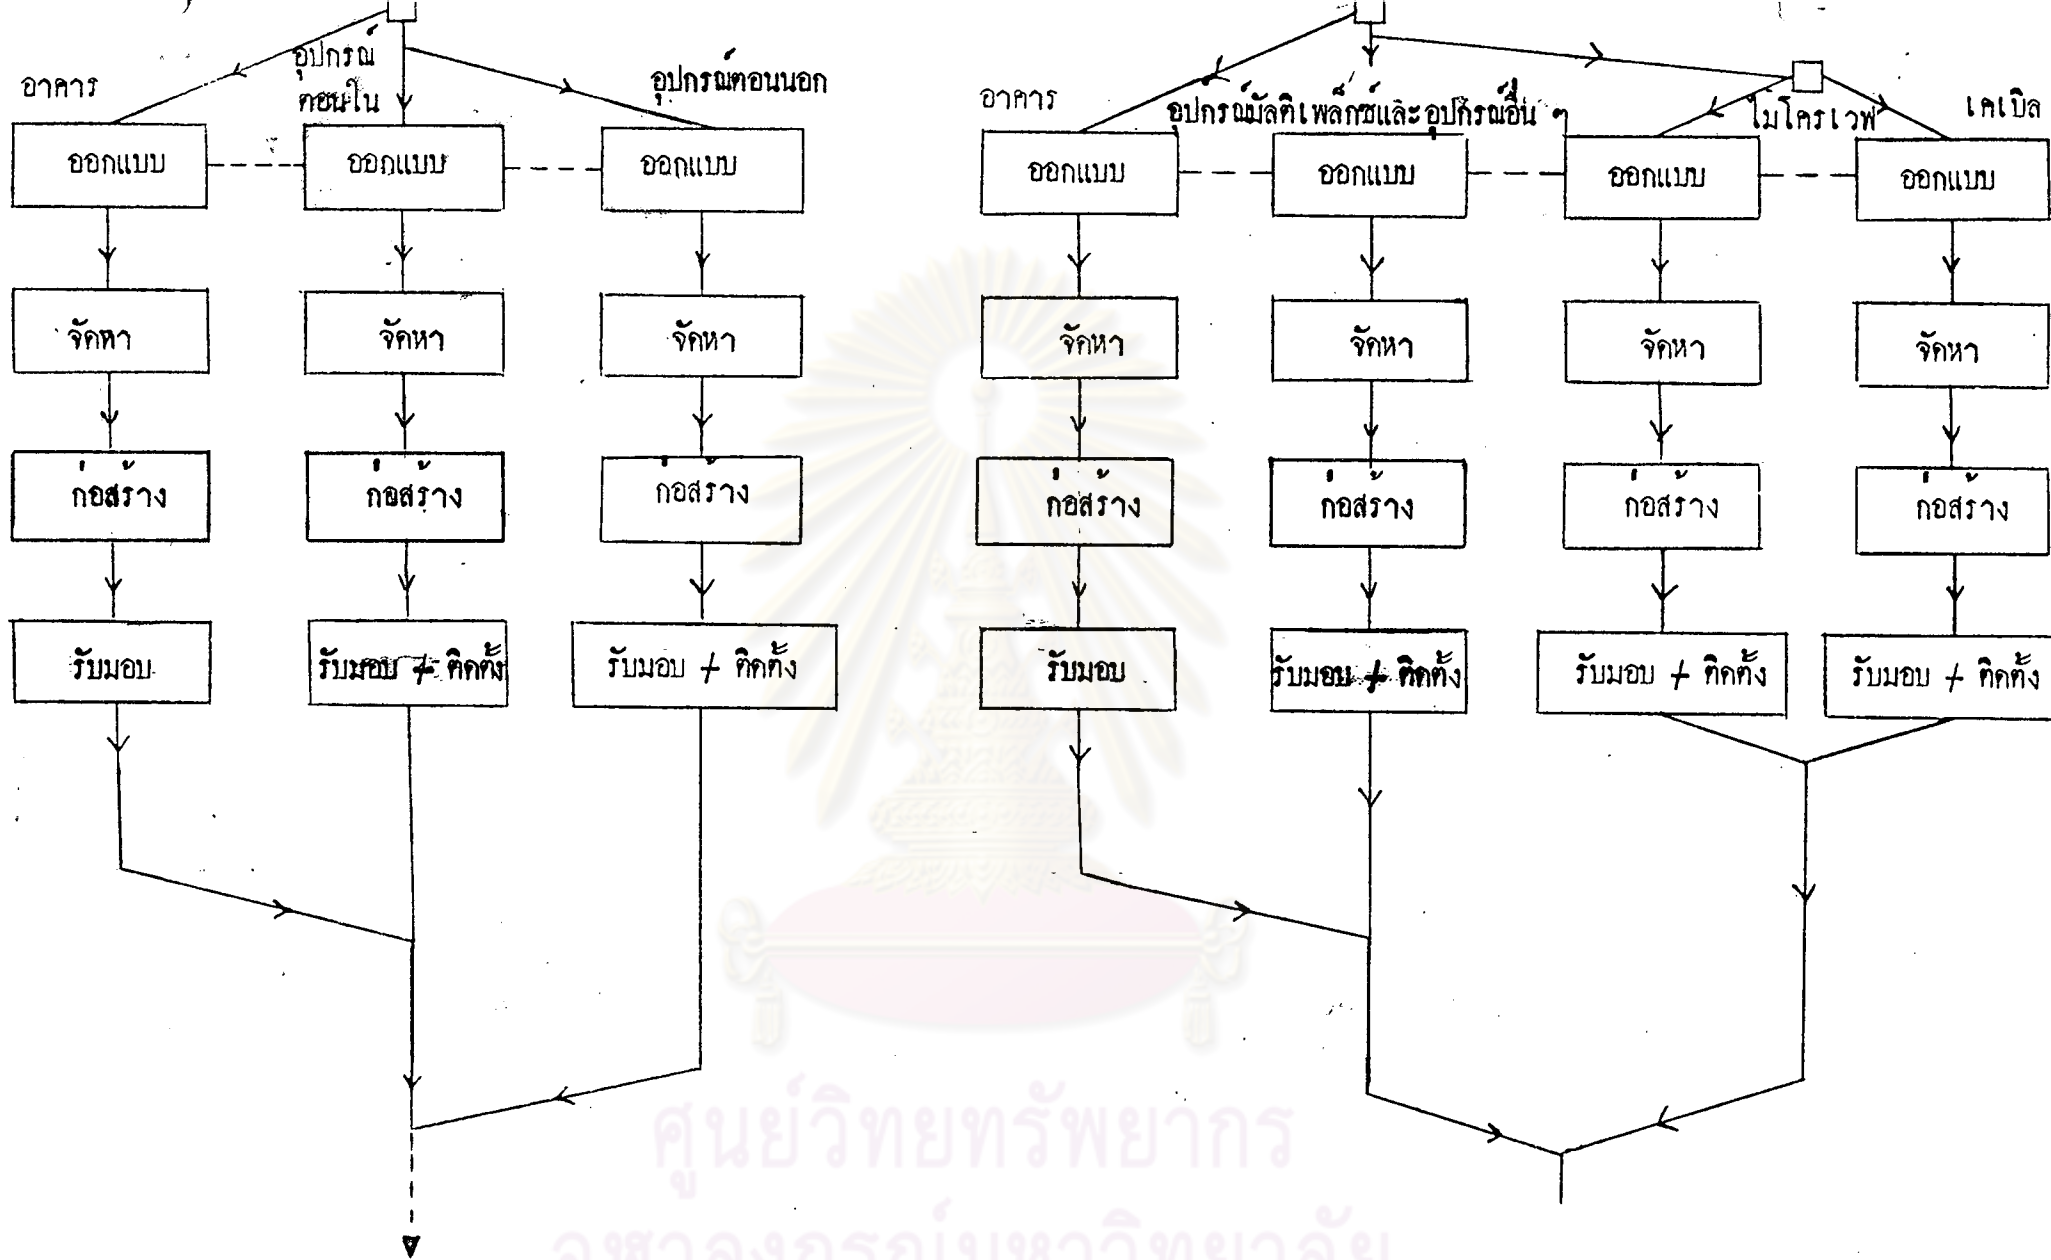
อาคาร

อุปกรณ์ตอนใน

อุปกรณ์ตอนนอก

ออกแบบ

ออกแบบ

ออกแบบ

จัดหา

จัดหา

จัดหา

ก่อสร้าง

ก่อสร้าง

ก่อสร้าง

รับมอบ

รับมอบ + ติดตั้ง

รับมอบ + ติดตั้ง

อาคาร

อุปกรณ์มัลติเพล็กซ์และอุปกรณ์อื่น ๆ

ไมโครเวฟ

เคเบิล

ออกแบบ

ออกแบบ

ออกแบบ

ออกแบบ

จัดหา

จัดหา

จัดหา

จัดหา

ก่อสร้าง

ก่อสร้าง

ก่อสร้าง

ก่อสร้าง

รับมอบ

รับมอบ + ติดตั้ง

รับมอบ + ติดตั้ง

รับมอบ + ติดตั้ง

ศูนย์วิทยทรัพยากร
จุฬาลงกรณ์มหาวิทยาลัย